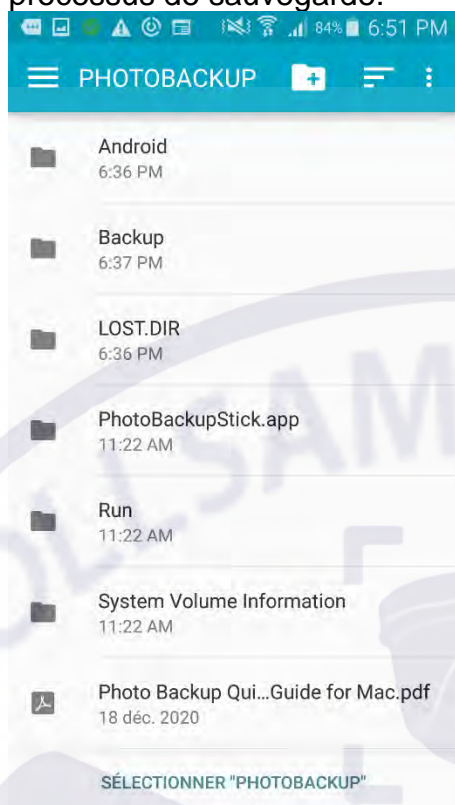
processus de sauvegarde.

84% 6:51 PM

PHOTOBACKUP

Android
6:36 PM

Backup
6:37 PM

LOST.DIR
6:36 PM

PhotoBackupStick.app
11:22 AM

Run
11:22 AM

System Volume Information
11:22 AM

Photo Backup Qui...Guide for Mac.pdf
18 déc. 2020

SÉLECTIONNER "PHOTOBACKUP"